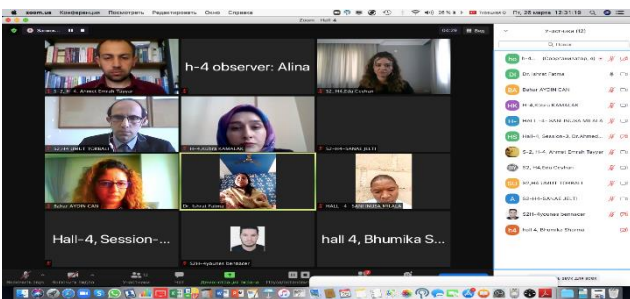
zoom.us Конференция Просмотреть Редактировать Окно Справка
Пт, 26 марта 12:31:18
Zoom Hall 4

S-2, H-4, Ahmet Emrah Tayyar
h-4 observer: Alina
S2, H4,Eda Coskun
S2-H4-UMUT SURBATI
H-4 ELİF GULSUM KAMALAK
S2-H4-SANAJ JEET
Bahar AYDIN CAN
Dr. Ishrat Fatma
HALL 4 - SANIHEKAR MALIK
Hall-4, Session-...
S2H-Кувалиев Бегназар
hall 4, Bhumika S...

Участники (12)
Поиск
h-4... (Соорганизатор, я)
Dr. Ishrat Fatma
Bahar AYDIN CAN
H-4 ELİF GULSUM KAMALAK
HALL 4 - SANIHEKAR MALIK
Hall-4, Session-3, Dr.Ahmed...
S-2, H-4, Ahmet Emrah Tayyar
S2, H4,Eda Coskun
S2-H4-UMUT SURBATI
S2-H4-SANAJ JEET
S2H-Кувалиев Бегназар
hall 4, Bhumika Sharma